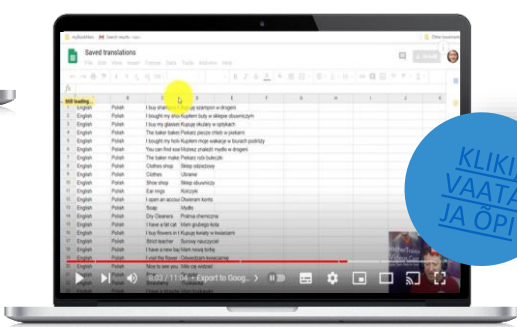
Saved translations

Still loading...

| | A | B | C |
|---|---|---|---|
| 1 | English | Polish | I buy shampoo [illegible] szampon w drogerii |
| 2 | English | Polish | I bought my shoes Kupiłem buty w sklepie obuwniczym |
| 3 | English | Polish | I buy my glasses Kupuję okulary w optykach |
| 4 | English | Polish | The baker bakes Piekarz piecze chleb w piekarni |
| 5 | English | Polish | I bought my holi Kupiłem moje wakacje w biurach podróży |
| 6 | English | Polish | You can find soa Możesz znaleźć mydło w drogerii |
| 7 | English | Polish | The baker make Piekarz robi bułeczki |
| 8 | English | Polish | Clothes shop Sklep odzieżowy |
| 9 | English | Polish | Clothes Ubranie |
| 10 | English | Polish | Shoe shop Sklep obuwniczy |
| 11 | English | Polish | Ear rings Kolczyki |
| 12 | English | Polish | I open an accour Otwieram konto |
| 13 | English | Polish | Soap Mydło |
| 14 | English | Polish | Dry Cleaners Pralnia chemiczna |
| 15 | English | Polish | I have a fat cat Mam grubego kota |
| 16 | English | Polish | I buy flowers in t Kupuję kwiaty w kwiaciarni |
| 17 | English | Polish | Strict teacher Surowy nauczyciel |
| 18 | English | Polish | I have a new bag Mam nową torbę |
| 19 | English | Polish | I visit the flower Odwiedzam kwiaciarnię |
| 20 | English | Polish | Nice to see you Miło cię widzieć |

8:03 / 11:04 • Export to Goog... >

KLIKI VAATA JA ÕPI